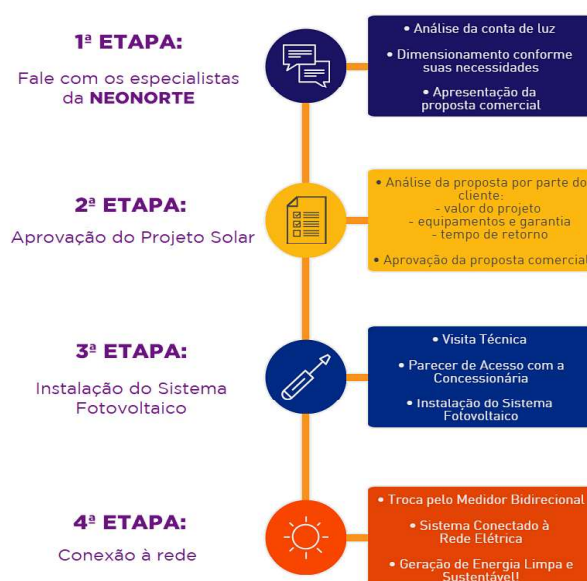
1ª ETAPA:

Fale com os especialistas da NEONORTE

• Análise da conta de luz

• Dimensionamento conforme suas necessidades

• Apresentação da proposta comercial

2ª ETAPA:

Aprovação do Projeto Solar

• Análise da proposta por parte do cliente:
- valor do projeto
- equipamentos e garantia
- tempo de retorno

• Aprovação da proposta comercial

3ª ETAPA:

Instalação do Sistema Fotovoltaico

• Visita Técnica

• Parecer de Acesso com a Concessionária

• Instalação do Sistema Fotovoltaico

4ª ETAPA:

Conexão à rede

• Troca pelo Medidor Bidirecional

• Sistema Conectado à Rede Elétrica

• Geração de Energia Limpa e Sustentável!